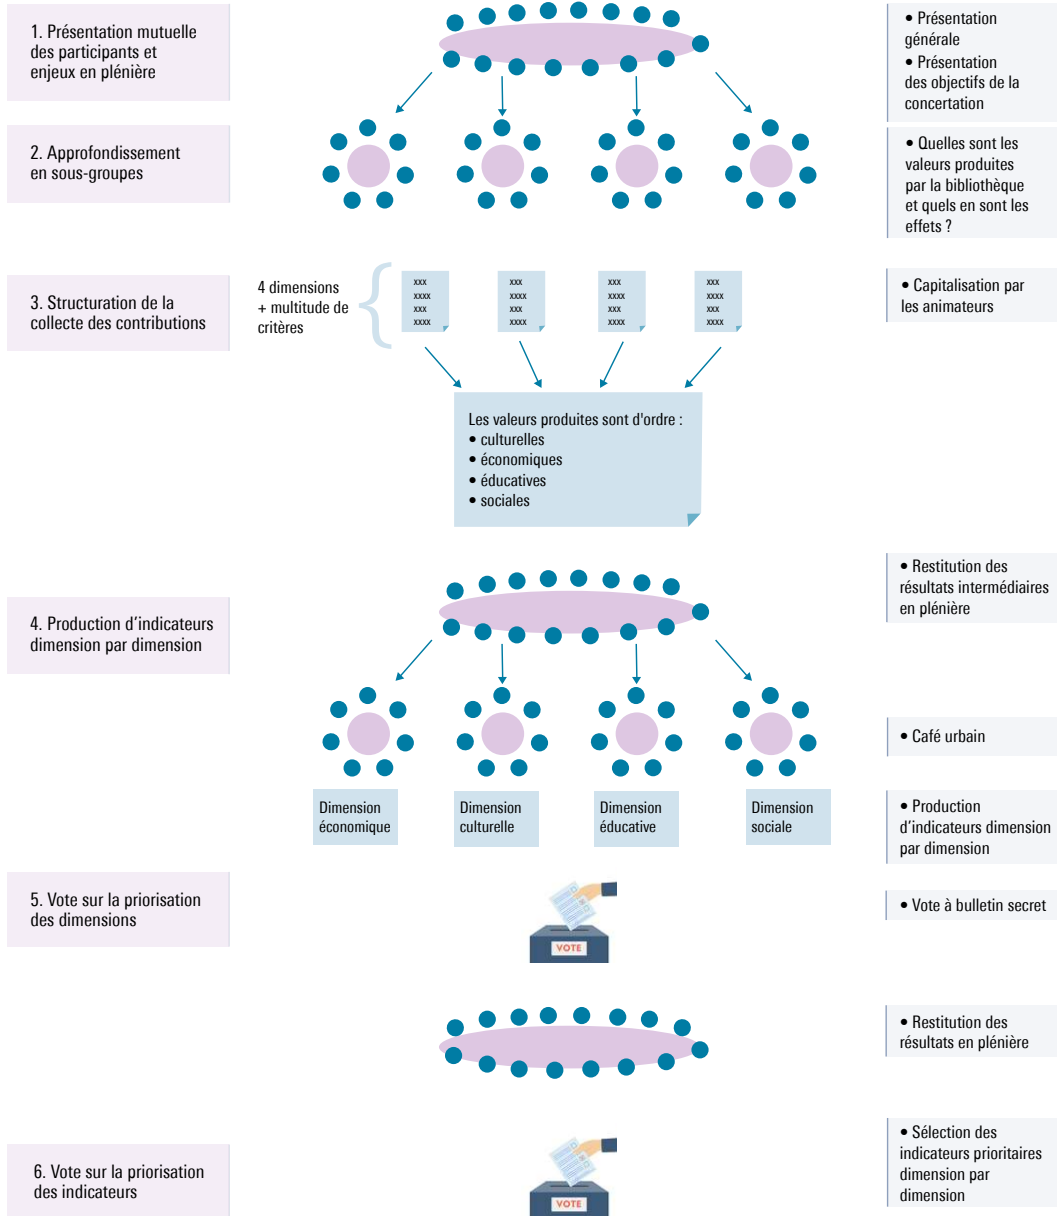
1. Présentation mutuelle des participants et enjeux en plénière

• Présentation générale
• Présentation des objectifs de la concertation

2. Approfondissement en sous-groupes

• Quelles sont les valeurs produites par la bibliothèque et quels en sont les effets ?

3. Structuration de la collecte des contributions

4 dimensions + multitude de critères

xxx
xxxx
xxx
xxxx

xxx
xxxx
xxx
xxxx

xxx
xxxx
xxx
xxxx

xxx
xxxx
xxx
xxxx

• Capitalisation par les animateurs

Les valeurs produites sont d'ordre :
• culturelles
• économiques
• éducatives
• sociales

4. Production d'indicateurs dimension par dimension

• Restitution des résultats intermédiaires en plénière

• Café urbain

Dimension économique

Dimension culturelle

Dimension éducative

Dimension sociale

• Production d'indicateurs dimension par dimension

5. Vote sur la priorisation des dimensions

VOTE

• Vote à bulletin secret

• Restitution des résultats en plénière

6. Vote sur la priorisation des indicateurs

VOTE

• Sélection des indicateurs prioritaires dimension par dimension